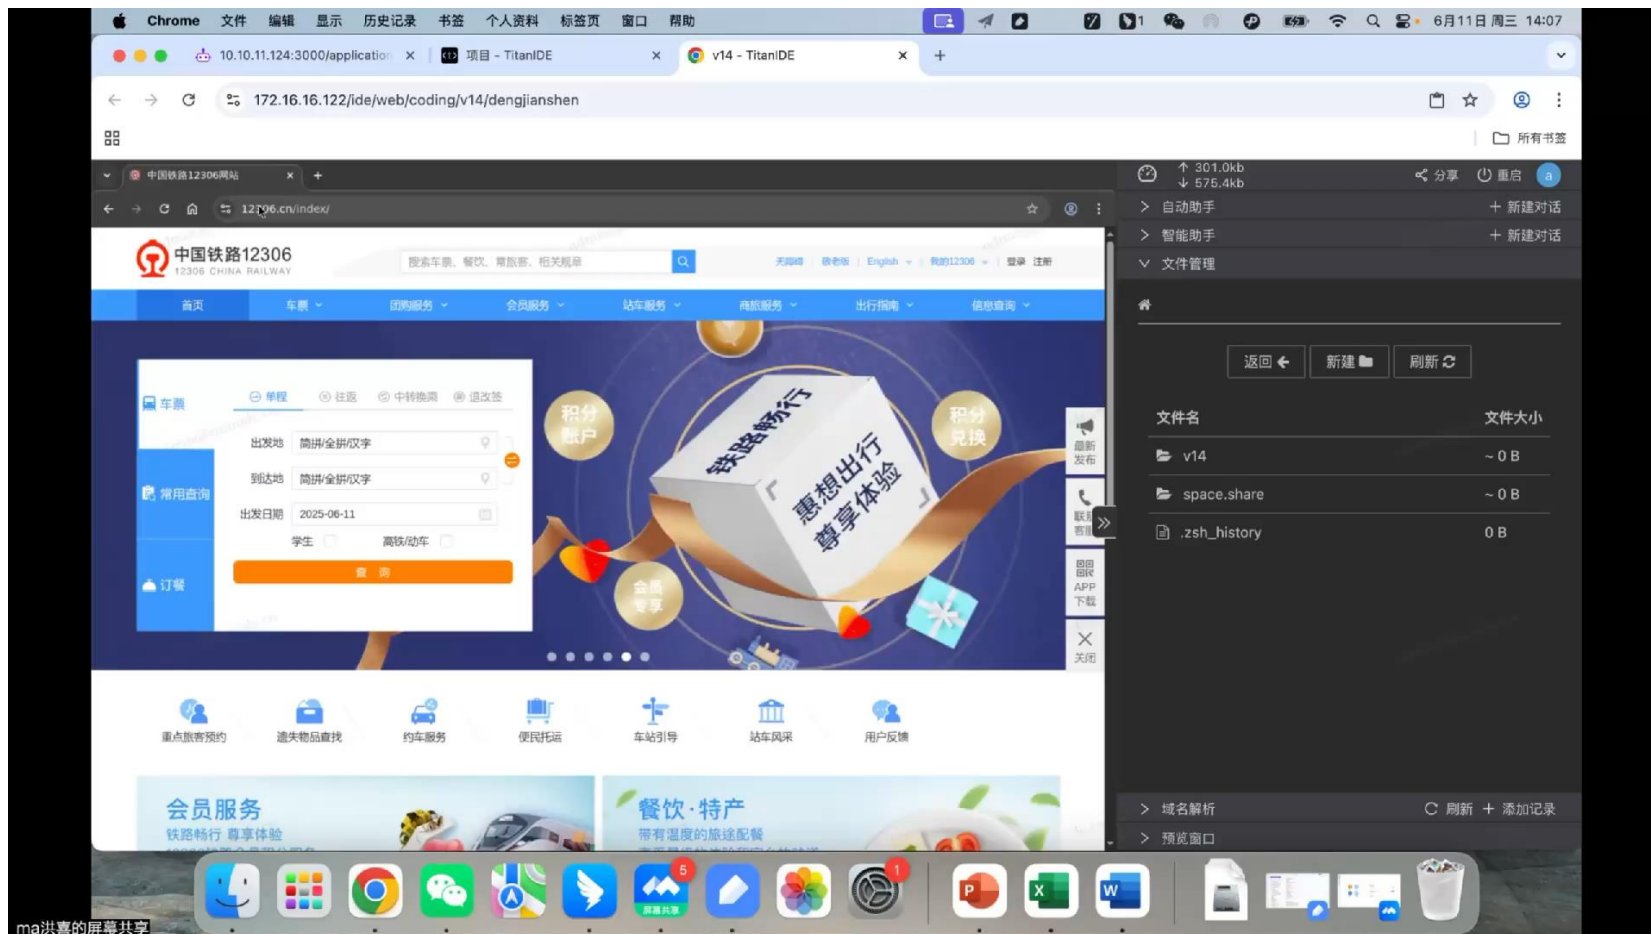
Chrome 文件 编辑 显示 历史记录 书签 个人资料 标签页 窗口 帮助

6月11日 周三 14:07

10.10.11.124:3000/application ×
项目 - TitanIDE ×
v14 - TitanIDE ×

172.16.16.122/ide/web/coding/v14/dengjianshen

所有书签

中国铁路12306网站 ×

12306.cn/index/

中国铁路12306
12306 CHINA RAILWAY

搜索车票、餐饮、常旅客、相关规章

无障碍 | 敬老版 | English | 我的12306 | 登录 注册

首页 车票 团购服务 会员服务 站车服务 商旅服务 出行指南 信息查询

车票
常用查询
订餐

单程 往返 中转换乘 退改签

出发地 简拼/全拼/汉字
到达地 简拼/全拼/汉字
出发日期 2025-06-11
学生 高铁/动车
查 询

积分账户
积分兑换
会员专享
铁路畅行
惠想出行 尊享体验

最新发布
联系客服
APP下载
关闭

重点旅客预约 遗失物品查找 约车服务 便民托运 车站引导 站车风采 用户反馈

会员服务
铁路畅行 尊享体验

餐饮·特产
带有温度的旅途配餐

↑ 301.0kb
↓ 575.4kb

分享 重启

> 自动助手 + 新建对话
> 智能助手 + 新建对话
∨ 文件管理

返回 新建 刷新

| 文件名 | 文件大小 |
|---|---|
| v14 | ~0 B |
| space.share | ~0 B |
| .zsh_history | 0 B |

> 域名解析 刷新 + 添加记录
> 预览窗口

ma洪喜的屏幕共享